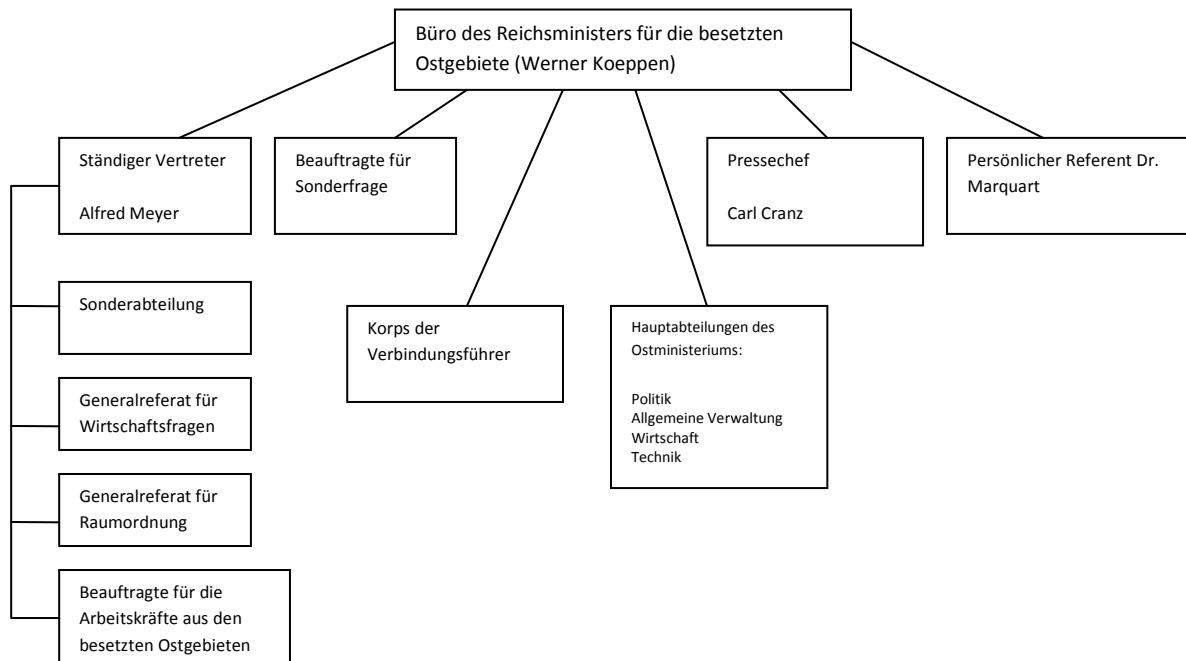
Büro des Reichsministers für die besetzten Ostgebiete (Werner Koeppen)

Ständiger Vertreter

Alfred Meyer

Beauftragte für Sonderfrage

Pressechef

Carl Cranz

Persönlicher Referent Dr. Marquart

Sonderabteilung

Korps der Verbindungsführer

Hauptabteilungen des Ostministeriums:

Politik
Allgemeine Verwaltung
Wirtschaft
Technik

Generalreferat für Wirtschaftsfragen

Generalreferat für Raumordnung

Beauftragte für die Arbeitskräfte aus den besetzten Ostgebieten